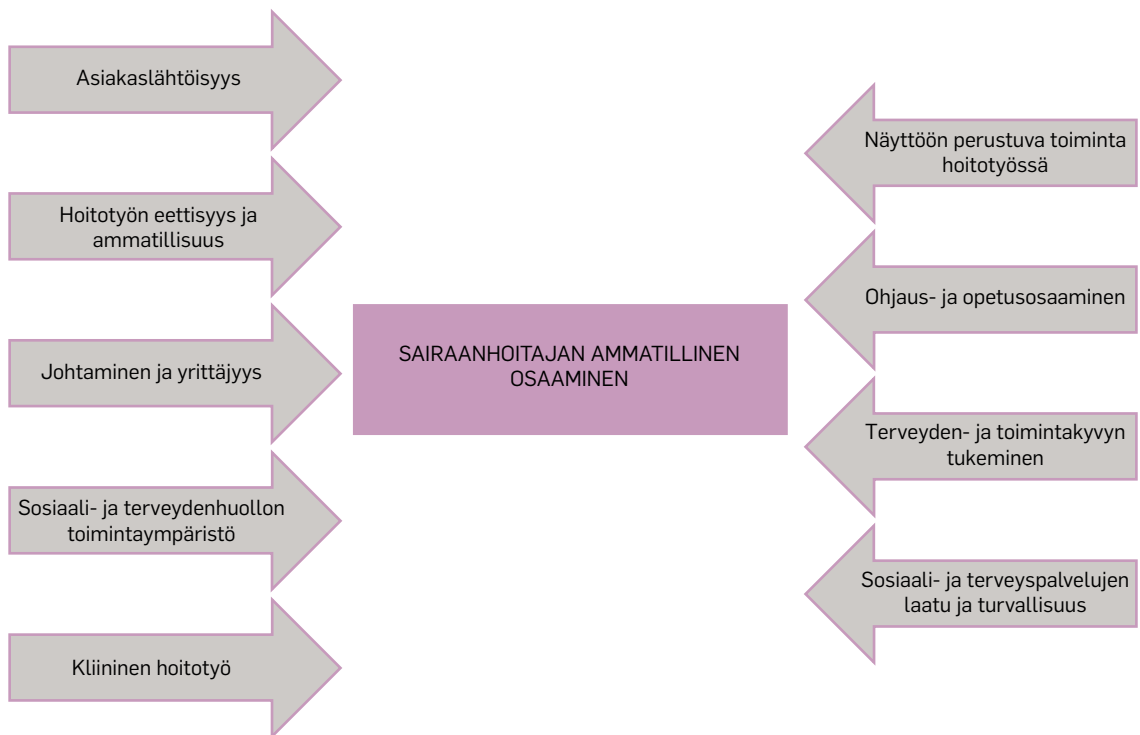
Asiakaslähtöisyys

Hoitotyön eettisyys ja ammatillisuus

Johtaminen ja yrittäjyys

Sosiaali- ja terveydenhuollon toimintaympäristö

Kliininen hoitotyö

SAIRAANHOITAJAN AMMATILLINEN OSAAMINEN

Näyttöön perustuva toiminta hoitotyössä

Ohjaus- ja opetusosaaminen

Terveyden- ja toimintakyvyn tukeminen

Sosiaali- ja terveyspalvelujen laatu ja turvallisuus